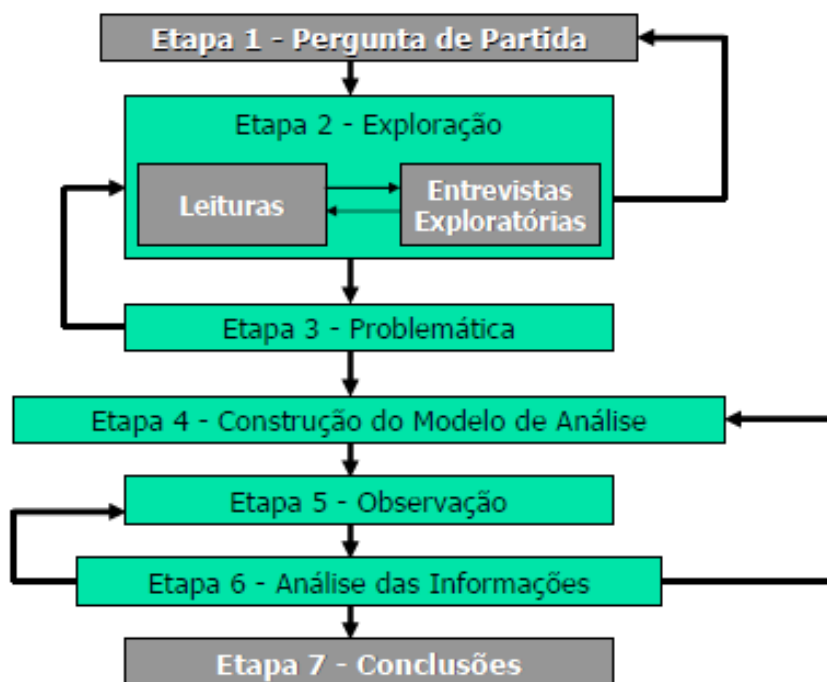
Etapa 1 - Pergunta de Partida

Etapa 2 - Exploração

Leituras

Entrevistas Exploratórias

Etapa 3 - Problemática

Etapa 4 - Construção do Modelo de Análise

Etapa 5 - Observação

Etapa 6 - Análise das Informações

Etapa 7 - Conclusões